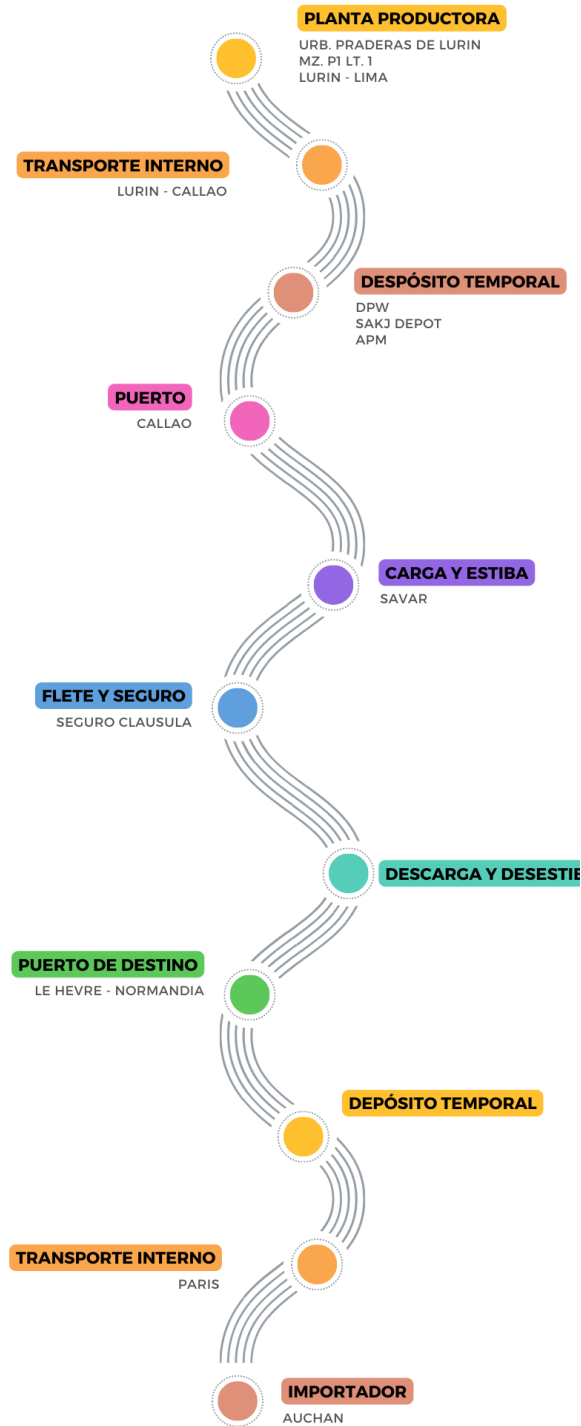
PLANTA PRODUCTORA
URB. PRADERAS DE LURIN
MZ. P1 LT. 1
LURIN - LIMA

TRANSPORTE INTERNO
LURIN - CALLAO

DESPÓSITO TEMPORAL
DPW
SAKJ DEPOT
APM

PUERTO
CALLAO

CARGA Y ESTIBA
SAVAR

FLETE Y SEGURO
SEGURO CLAUSULA

DESCARGA Y DESESTIB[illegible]

PUERTO DE DESTINO
LE HEVRE - NORMANDIA

DEPÓSITO TEMPORAL

TRANSPORTE INTERNO
PARIS

IMPORTADOR
AUCHAN